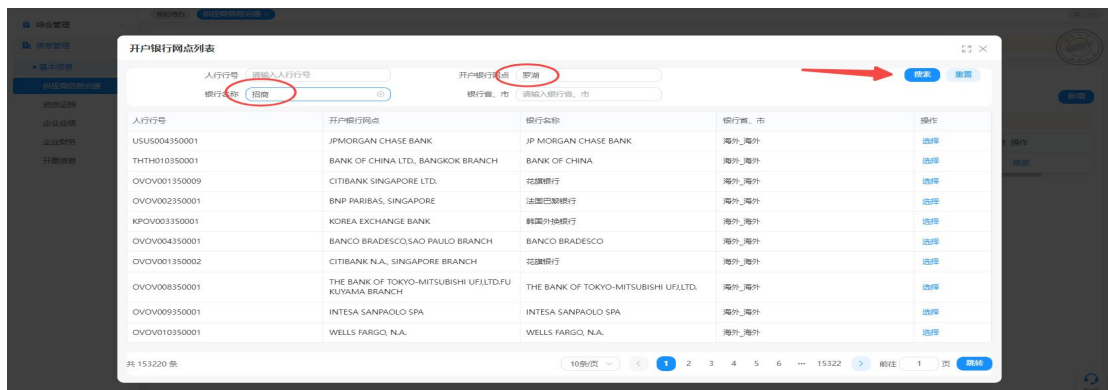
综合管理
供应商管理
基本信息
供应商信息列表
资质证照
企业业绩
企业财务
开票信息

开户银行网点列表

人行行号 请输入人行行号
开户银行网点 罗湖
银行名称 招商
银行省、市 请输入银行省、市
搜索 重置

| 人行行号 | 开户银行网点 | 银行名称 | 银行省、市 | 操作 |
|---|---|---|---|---|
| USUS004350001 | JPMORGAN CHASE BANK | JP MORGAN CHASE BANK | 海外_海外 | 选择 |
| THTH010350001 | BANK OF CHINA LTD., BANGKOK BRANCH | BANK OF CHINA | 海外_海外 | 选择 |
| OVOV001350009 | CITIBANK SINGAPORE LTD. | 花旗银行 | 海外_海外 | 选择 |
| OVOV002350001 | BNP PARIBAS, SINGAPORE | 法国巴黎银行 | 海外_海外 | 选择 |
| KPOV003350001 | KOREA EXCHANGE BANK | 韩国外换银行 | 海外_海外 | 选择 |
| OVOV004350001 | BANCO BRADESCO,SAO PAULO BRANCH | BANCO BRADESCO | 海外_海外 | 选择 |
| OVOV001350002 | CITIBANK N.A., SINGAPORE BRANCH | 花旗银行 | 海外_海外 | 选择 |
| OVOV008350001 | THE BANK OF TOKYO-MITSUBISHI UFJ,LTD.FUKUYAMA BRANCH | THE BANK OF TOKYO-MITSUBISHI UFJ,LTD. | 海外_海外 | 选择 |
| OVOV009350001 | INTESA SANPAOLO SPA | INTESA SANPAOLO SPA | 海外_海外 | 选择 |
| OVOV010350001 | WELLS FARGO, N.A. | WELLS FARGO, N.A. | 海外_海外 | 选择 |

共 153220 条 10条/页 1 2 3 4 5 6 ··· 15322 前往 1 页 跳转

新增 操作 修改